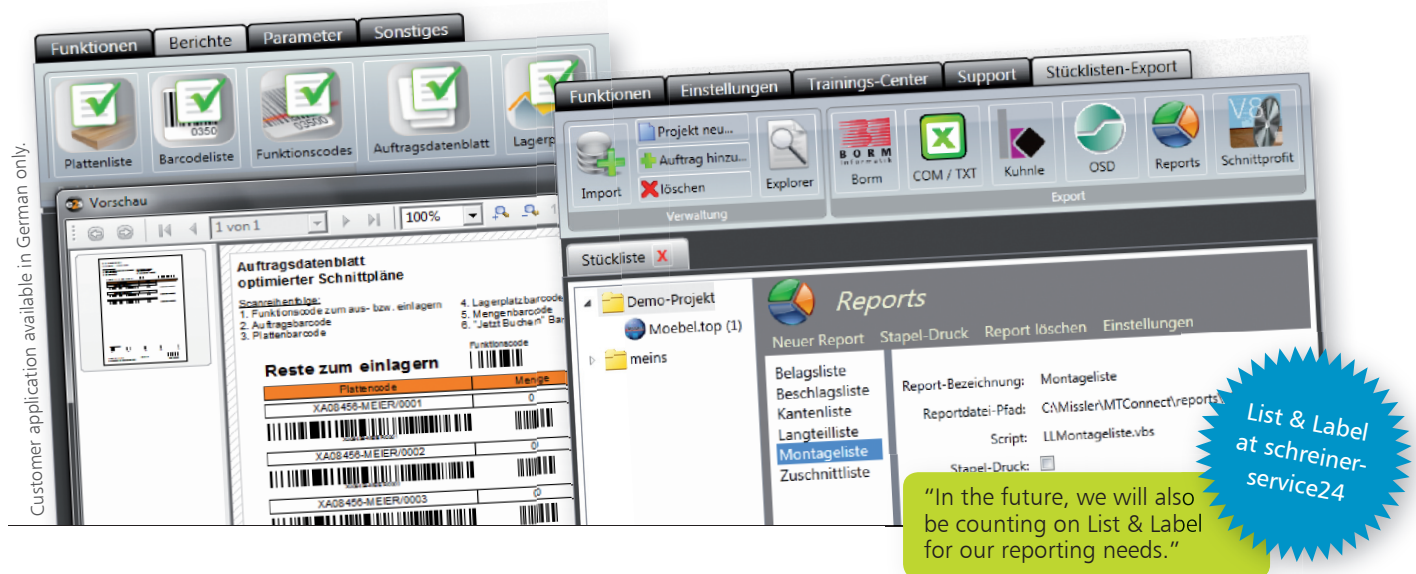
Customer application available in German only.

Funktionen Berichte Parameter Sonstiges

Plattenliste Barcodeliste Funktionscodes Auftragsdatenblatt Lagerp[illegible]

Vorschau

1 von 1 100%

Auftragsdatenblatt
optimierter Schnittpläne

Scanreihenfolge:
1. Funktionscode zum aus- bzw. einlagern
2. Auftragsbarcode
3. Plattenbarcode

4. Lagerplatzbarcode
5. Mengenbarcode
6. "Jetzt Buchen" Ba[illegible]

Funktionscode

Reste zum einlagern

| Plattencode | Menge |
|---|---|
| XA08456-MEIER/0001 | 0 |
| XA08456-MEIER/0002 | 0 |
| XA08456-MEIER/0003 | 0 |

Funktionen Einstellungen Trainings-Center Support Stücklisten-Export

Import Projekt neu... Auftrag hinzu... löschen Explorer
Verwaltung

Borm COM / TXT Kuhnle OSD Reports Schnittprofit
Export

Stückliste X

Demo-Projekt
Moebel.top (1)
meins

Reports

Neuer Report Stapel-Druck Report löschen Einstellungen

Belagsliste
Beschlagsliste
Kantenliste
Langteilliste
Montageliste
Zuschnittliste

Report-Bezeichnung: Montageliste
Reportdatei-Pfad: C:\Missler\MTConnect\reports\
Script: LLMontageliste.vbs
Stapel-Druck:

List & Label at schreiner-service24

“In the future, we will also be counting on List & Label for our reporting needs.”